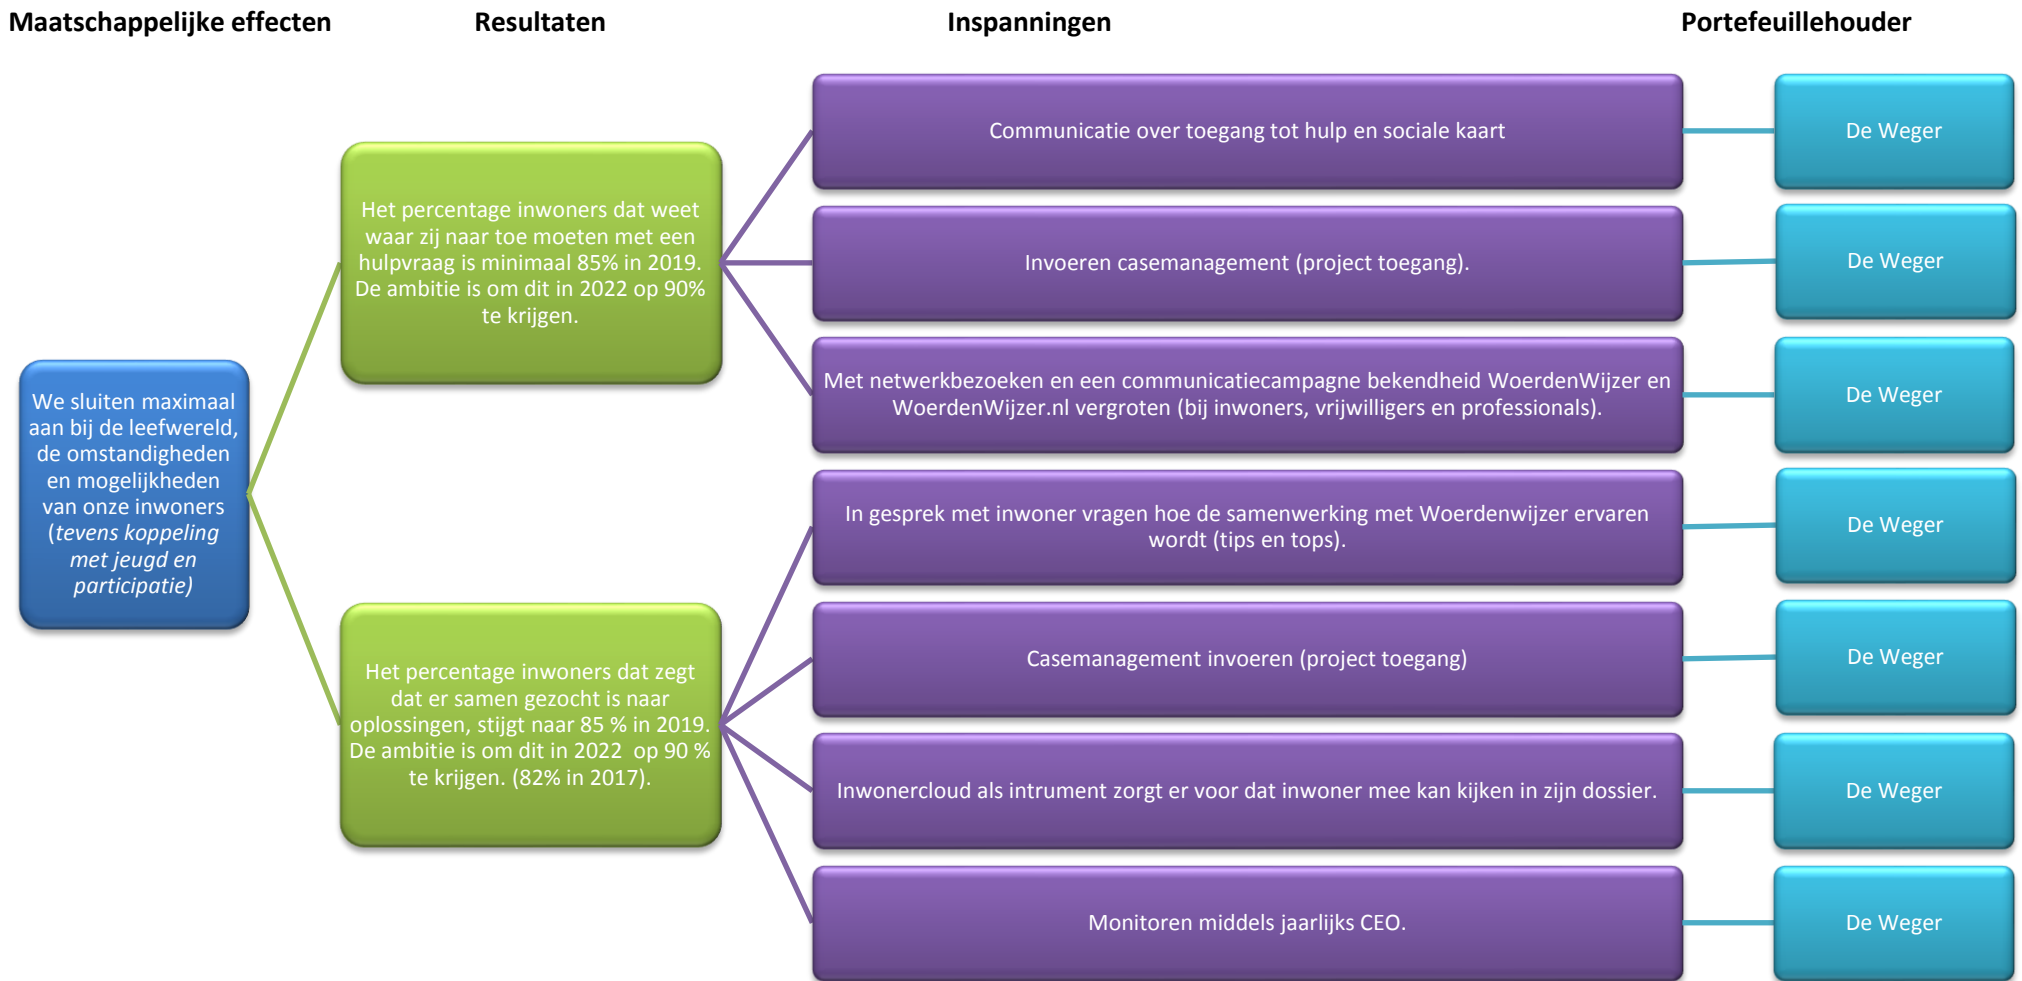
Maatschappelijke effecten

Resultaten

Inspanningen

Portefeuillehouder

We sluiten maximaal aan bij de leefwereld, de omstandigheden en mogelijkheden van onze inwoners (tevens koppeling met jeugd en participatie)

Het percentage inwoners dat weet waar zij naar toe moeten met een hulpvraag is minimaal 85% in 2019. De ambitie is om dit in 2022 op 90% te krijgen.

Communicatie over toegang tot hulp en sociale kaart

De Weger

Invoeren casemanagement (project toegang).

De Weger

Met netwerkbezoeken en een communicatiecampagne bekendheid WoerdenWijzer en WoerdenWijzer.nl vergroten (bij inwoners, vrijwilligers en professionals).

De Weger

Het percentage inwoners dat zegt dat er samen gezocht is naar oplossingen, stijgt naar 85 % in 2019. De ambitie is om dit in 2022 op 90 % te krijgen. (82% in 2017).

In gesprek met inwoner vragen hoe de samenwerking met Woerdenwijzer ervaren wordt (tips en tops).

De Weger

Casemanagement invoeren (project toegang)

De Weger

Inwonercloud als intrument zorgt er voor dat inwoner mee kan kijken in zijn dossier.

De Weger

Monitoren middels jaarlijks CEO.

De Weger